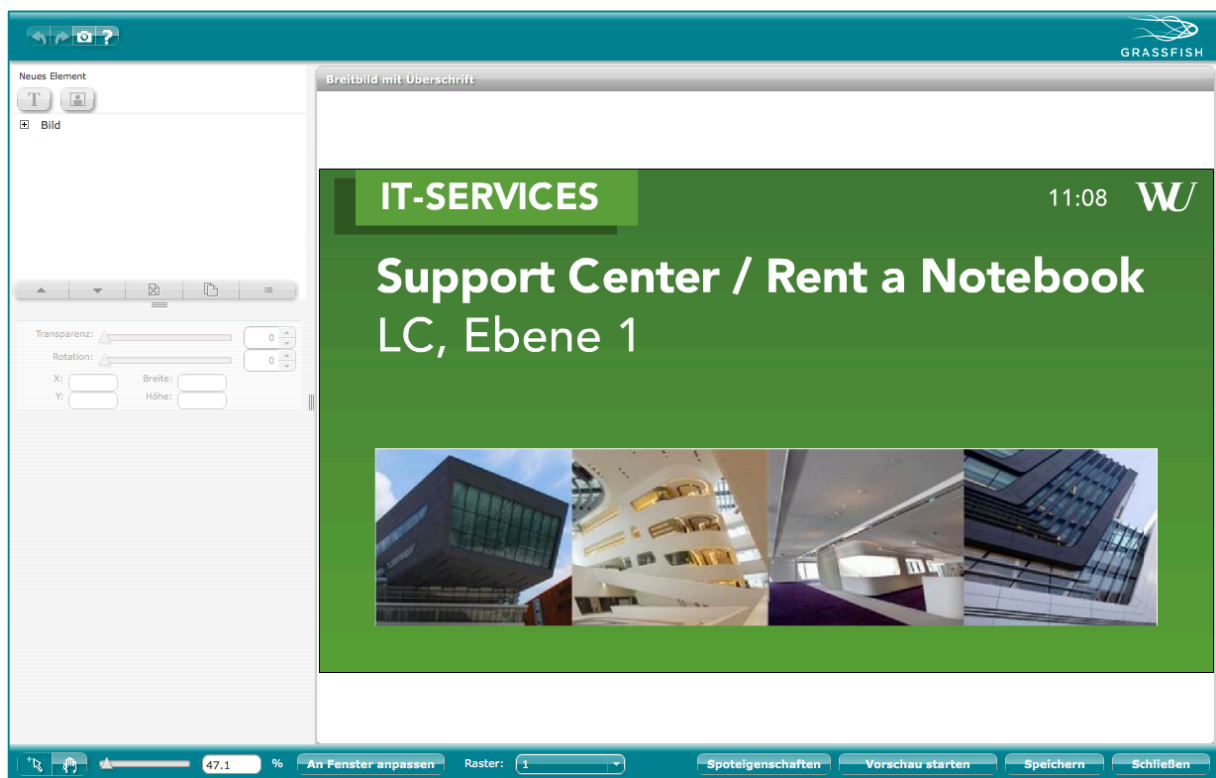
?

GRASSFISH

Neues Element

T

Bild

Transparenz: 0

Rotation: 0

X: Breite:

Y: Höhe:

Breitbild mit Überschrift

IT-SERVICES

11:08 WU

Support Center / Rent a Notebook
LC, Ebene 1

47.1 % An Fenster anpassen Raster: 1 Spoteigenschaften Vorschau starten Speichern Schließen